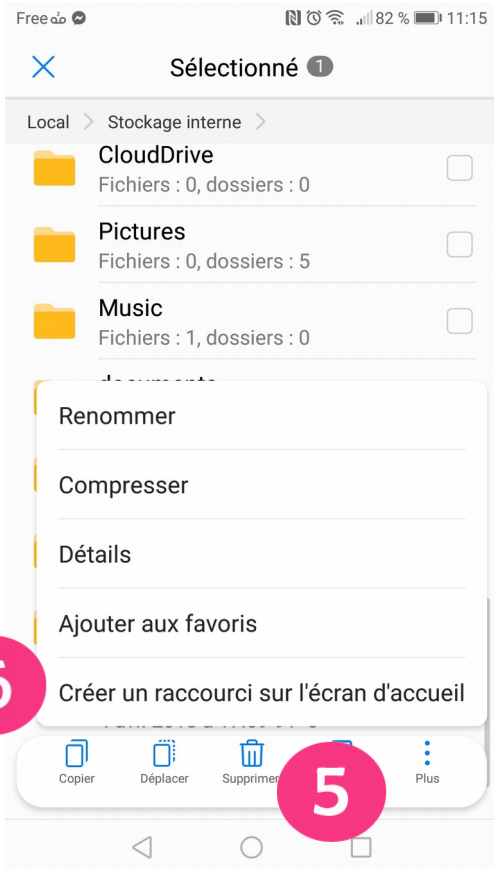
Free 82 % 11:15

Sélectionné 1

Local > Stockage interne >

CloudDrive
Fichiers : 0, dossiers : 0

Pictures
Fichiers : 0, dossiers : 5

Music
Fichiers : 1, dossiers : 0

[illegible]

Renommer

Compresser

Détails

Ajouter aux favoris

6

Créer un raccourci sur l'écran d'accueil

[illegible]

Copier Déplacer Supprimer Plus

5